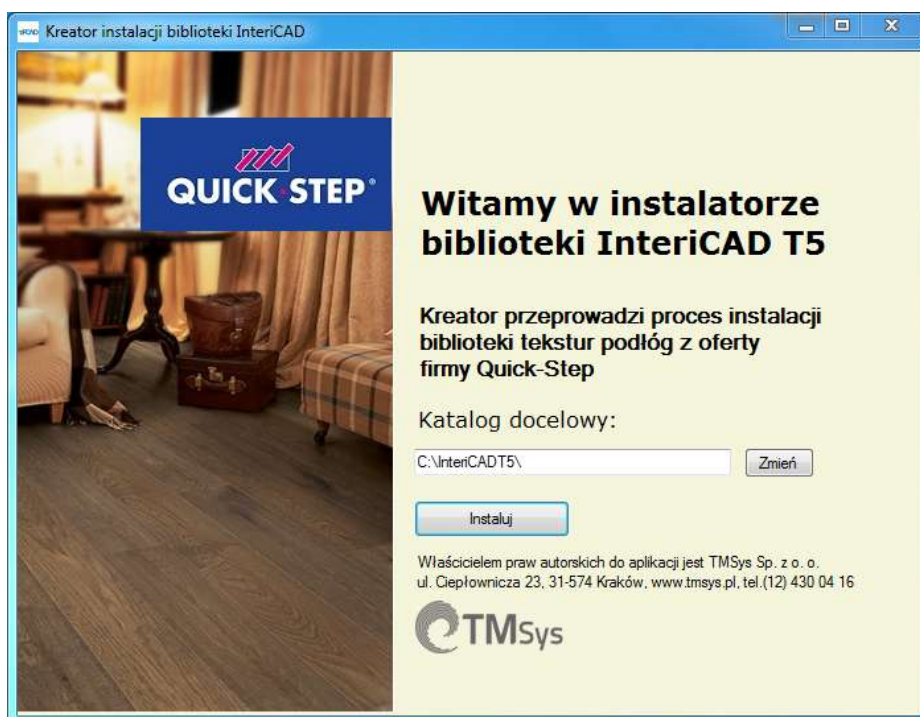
Kreator instalacji biblioteki InteriCAD

QUICK·STEP®

Witamy w instalatorze biblioteki InteriCAD T5

Kreator przeprowadzi proces instalacji biblioteki tekstur podłóg z oferty firmy Quick-Step

Katalog docelowy:

C:\InteriCADT5\

Zmień

Instaluj

Właścicielem praw autorskich do aplikacji jest TMSys Sp. z o. o.
ul. Ciepłownicza 23, 31-574 Kraków, www.tmsys.pl, tel.(12) 430 04 16

TMsys